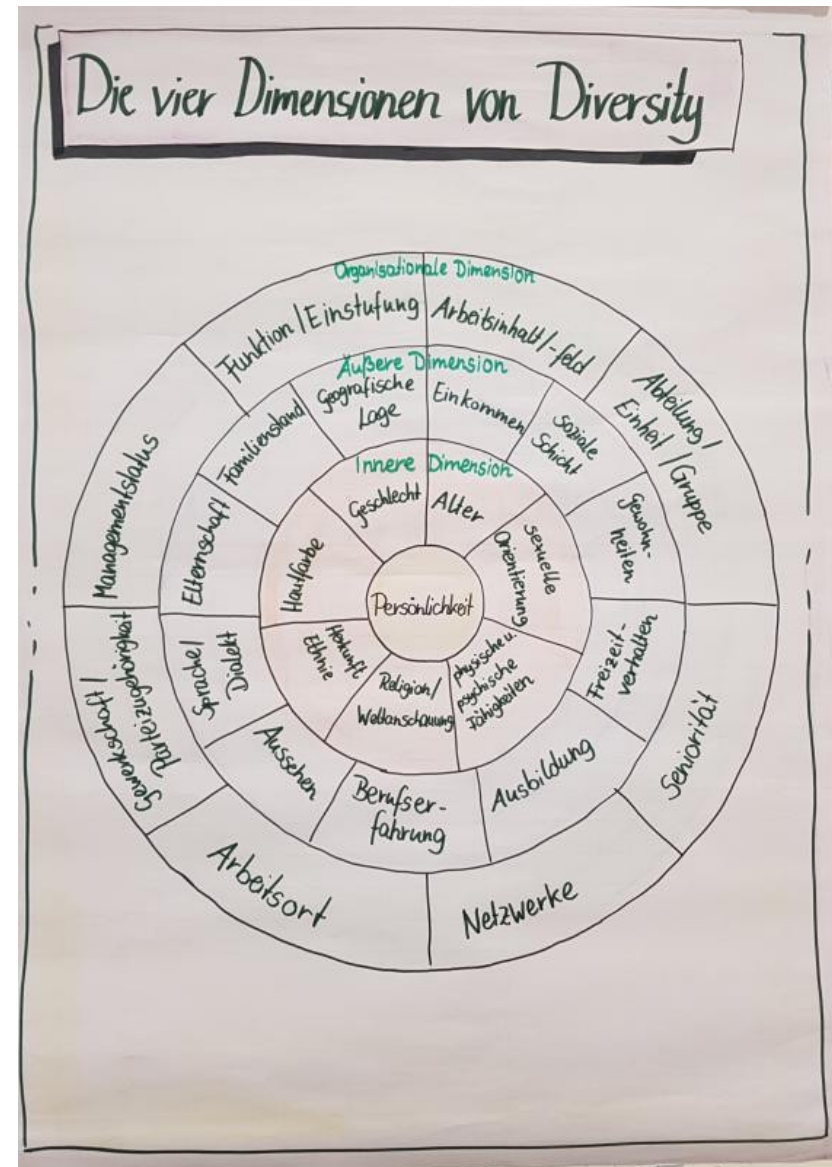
Die vier Dimensionen von Diversity

Organisationale Dimension
Funktion / Einstufung
Arbeitsinhalt / -feld
Abteilung / Einheit / Gruppe
Managementstatus
Gewerkschaft / Parteizugehörigkeit
Arbeitsort
Netzwerke
Seniorität

Äußere Dimension
Geografische Lage
Einkommen
Soziale Schicht
Gewohnheiten
Freizeitverhalten
Ausbildung
Berufserfahrung
Aussehen
Sprache / Dialekt
Elternschaft
Familienstand

Innere Dimension
Geschlecht
Alter
sexuelle Orientierung
physische u. psychische Fähigkeiten
Religion / Weltanschauung
Herkunft / Ethnie
Hautfarbe

Persönlichkeit